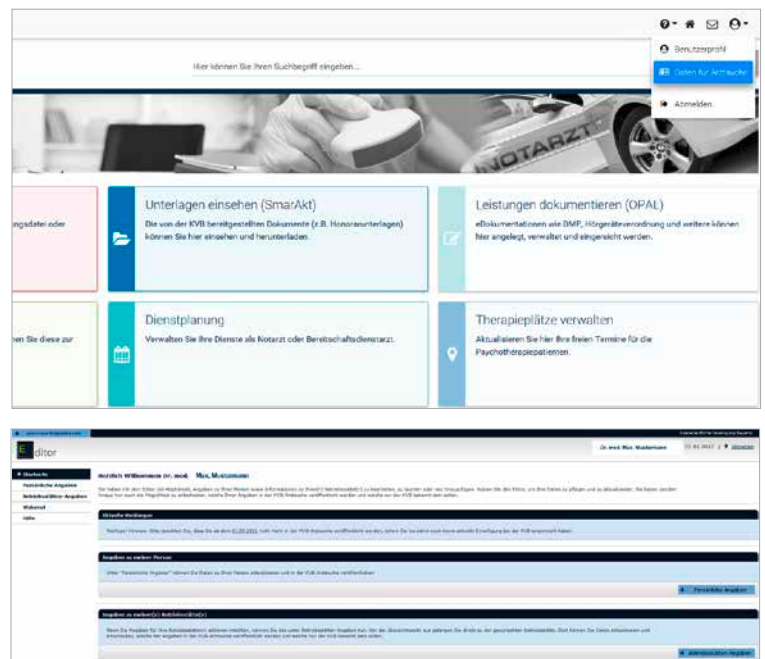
Hier können Sie Ihren Suchbegriff eingeben...

Benutzerprofil

Daten für Arztsuche

Abmelden

NOTARZT

ngsdatei oder

Unterlagen einsehen (SmarAkt)

Die von der KVB bereitgestellten Dokumente (z.B. Honorarunterlagen) können Sie hier einsehen und herunterladen.

Leistungen dokumentieren (OPAL)

eDokumentationen wie DMP, Hörgeräteverordnung und weitere können hier angelegt, verwaltet und eingesehen werden.

hen Sie diese zur

Dienstplanung

Verwalten Sie Ihre Dienste als Notarzt oder Bereitschaftsdienstarzt.

Therapieplätze verwalten

Aktualisieren Sie hier Ihre freien Termine für die Psychotherapiepatienten.

Editor

Dr. med. Max Mustermann

Abmelden

Startseite

Persönliche Angaben

Betriebsstätten-Angaben

Webinfo

Hilfe

Herzlich Willkommen Dr. med. Max Mustermann

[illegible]

Aktuelle Meldungen

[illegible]

Angaben zu meiner Person

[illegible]

Persönliche Angaben

Angaben zu meiner(n) Betriebsstätte(n)

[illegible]

Betriebsstätten-Angaben